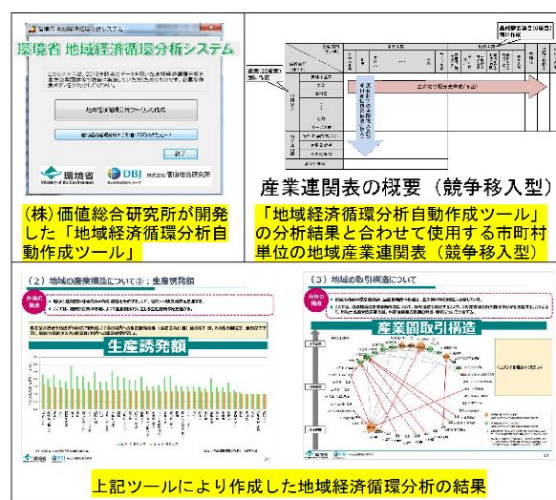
環境省 地域経済循環分析システム

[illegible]

地域経済循環分析ツールの作成

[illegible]

終了

環境省
Ministry of the Environment

DBJ

株式会社価値総合研究所

(株)価値総合研究所が開発した「地域経済循環分析自動作成ツール」

産業連関表の概要（競争移入型）

「地域経済循環分析自動作成ツール」の分析結果と合わせて使用する市町村単位の地域産業連関表（競争移入型）

（2）地域の産業構造について②：生産誘発額

生産誘発額

（3）地域の取引構造について

産業間取引構造

上記ツールにより作成した地域経済循環分析の結果